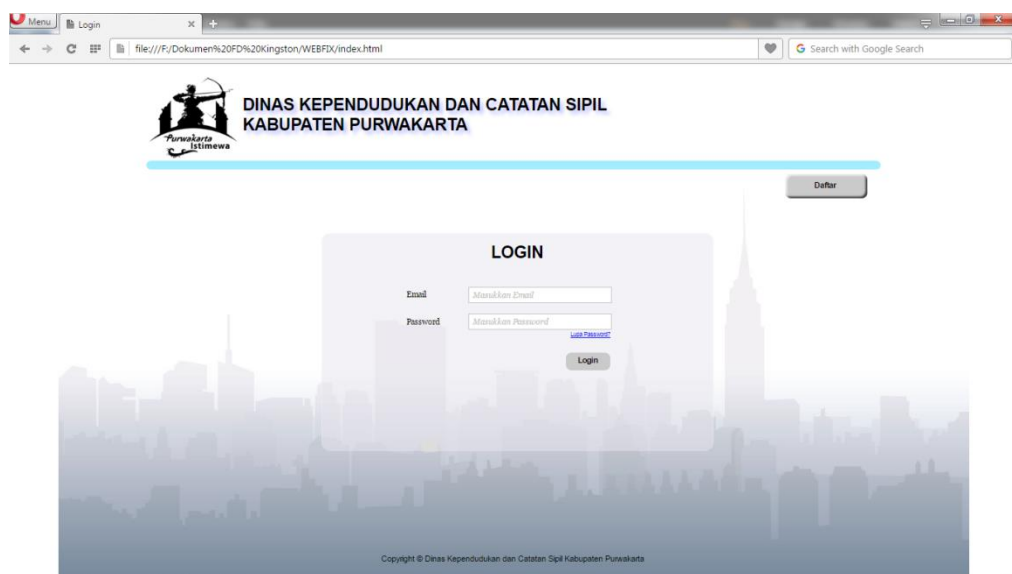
Menu
Login
file:///F:/Dokumen%20FD%20Kingston/WEBFIX/index.html
Search with Google Search

Purwakarta Istimewa

DINAS KEPENDUDUKAN DAN CATATAN SIPIL
KABUPATEN PURWAKARTA

Daftar

LOGIN

Email Masukkan Email

Password Masukkan Password

Lupa Password?

Login

Copyright © Dinas Kependudukan dan Catatan Sipil Kabupaten Purwakarta